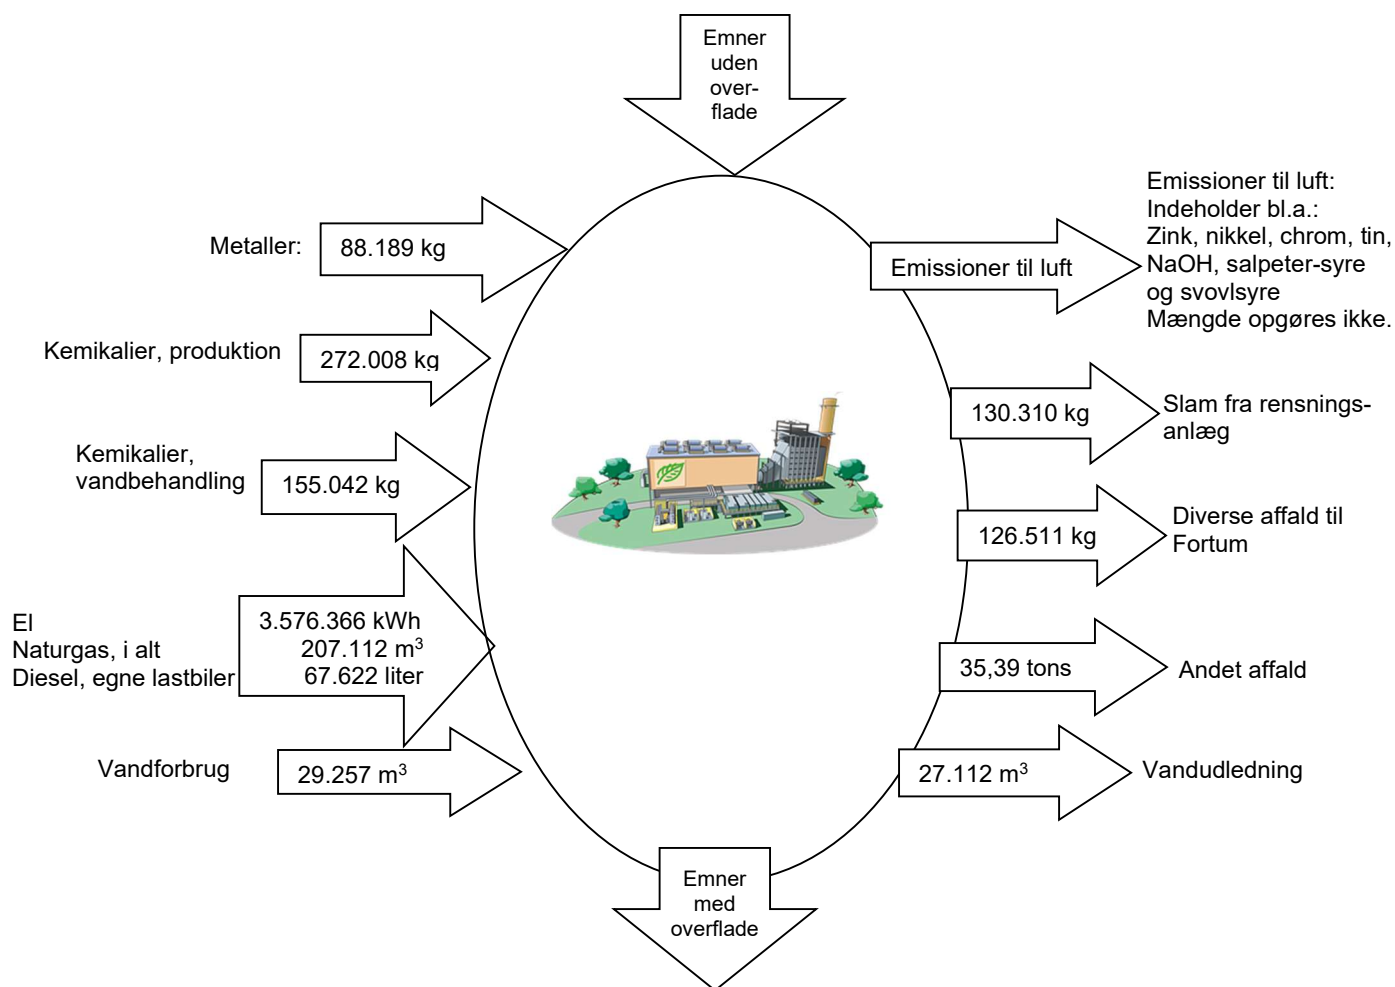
Emner uden overflade

Metaller: 88.189 kg

Kemikalier, produktion 272.008 kg

Kemikalier, vandbehandling 155.042 kg

El
Naturgas, i alt
Diesel, egne lastbiler

3.576.366 kWh
207.112 $m^3$
67.622 liter

Vandforbrug 29.257 $m^3$

Emissioner til luft

Emissioner til luft:
Indeholder bl.a.:
Zink, nikkel, chrom, tin, NaOH, salpeter-syre og svovlsyre
Mængde opgøres ikke.

130.310 kg Slam fra rensningsanlæg

126.511 kg Diverse affald til Fortum

35,39 tons Andet affald

27.112 $m^3$ Vandudledning

Emner med overflade